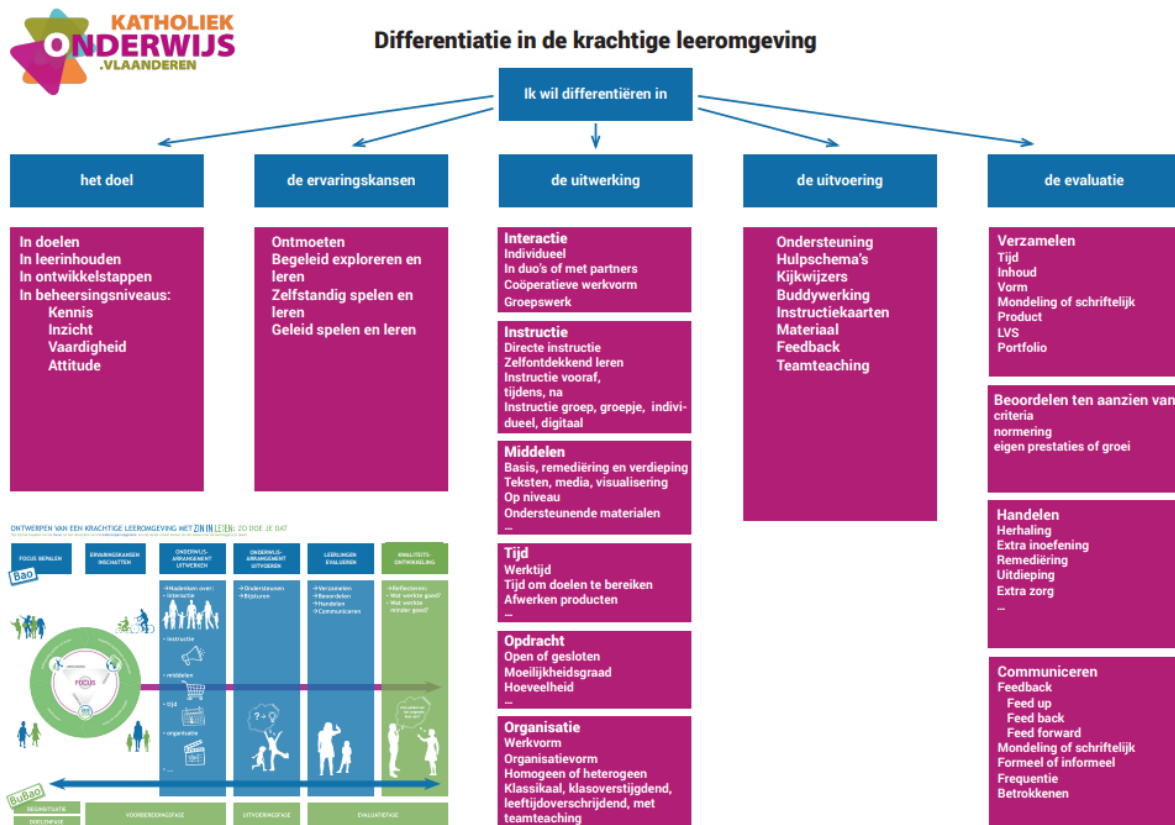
KATHOLIEK ONDERWIJS .VLAANDEREN

Differentiatie in de krachtige leeromgeving

Ik wil differentiëren in

het doel

de ervaringskansen

de uitwerking

de uitvoering

de evaluatie

In doelen
In leerinhouden
In ontwikkelstappen
In beheersingsniveaus:
Kennis
Inzicht
Vaardigheid
Attitude

Ontmoeten
Begeleid exploreren en leren
Zelfstandig spelen en leren
Geleid spelen en leren

Interactie
Individueel
In duo's of met partners
Coöperatieve werkvorm
Groepswerk

Instructie
Directe instructie
Zelfontdekkend leren
Instructie vooraf, tijdens, na
Instructie groep, groepje, individueel, digitaal

Middelen
Basis, remediëring en verdieping
Teksten, media, visualisering
Op niveau
Ondersteunende materialen
...

Tijd
Werktijd
Tijd om doelen te bereiken
Afwerken producten
...

Opdracht
Open of gesloten
Moeilijkheidsgraad
Hoeveelheid
...

Organisatie
Werkvorm
Organisatievorm
Homogeen of heterogeen
Klassikaal, klasoverstijgend, leeftijdoverschrijdend, met teamteaching

Ondersteuning
Hulpschema's
Kijkwijzers
Buddywerking
Instructiekaarten
Materiaal
Feedback
Teamteaching

Verzamelen
Tijd
Inhoud
Vorm
Mondeling of schriftelijk
Product
LVS
Portfolio

Beoordelen ten aanzien van
criteria
normering
eigen prestaties of groei

Handelen
Herhaling
Extra inoefening
Remediëring
Uitdieping
Extra zorg
...

Communiceren
Feedback
Feed up
Feed back
Feed forward
Mondeling of schriftelijk
Formeel of informeel
Frequentie
Betrokkenen

ONTWERPEN VAN EEN KRACHTIGE LEEROMGEVING MET ZIN IN LEREN: ZO DOE JE DAT

FOCUS BEPALEN
ERVARINGSKANSEN INSCHATTEN
ONDERWIJS-ARRANGEMENT UITWERKEN
ONDERWIJS-ARRANGEMENT UITVOEREN
LEERLINGEN EVALUEREN
KWALITEITS-ONTWIKKELING

Bao

Nadenken over:
interactie
instructie
middelen
tijd
organisatie
...

Ondersteunen
Bijsturen

Verzamelen
Beoordelen
Handelen
Communiceren

Reflecteren:
Wat werkte goed?
Wat werkte minder goed?

FOCUS

BuBao

BEGINSITUATIE
DOELFASE
VOORBEREIDINGSFASE
UITVOERINGSFASE
EVALUATIEFASE